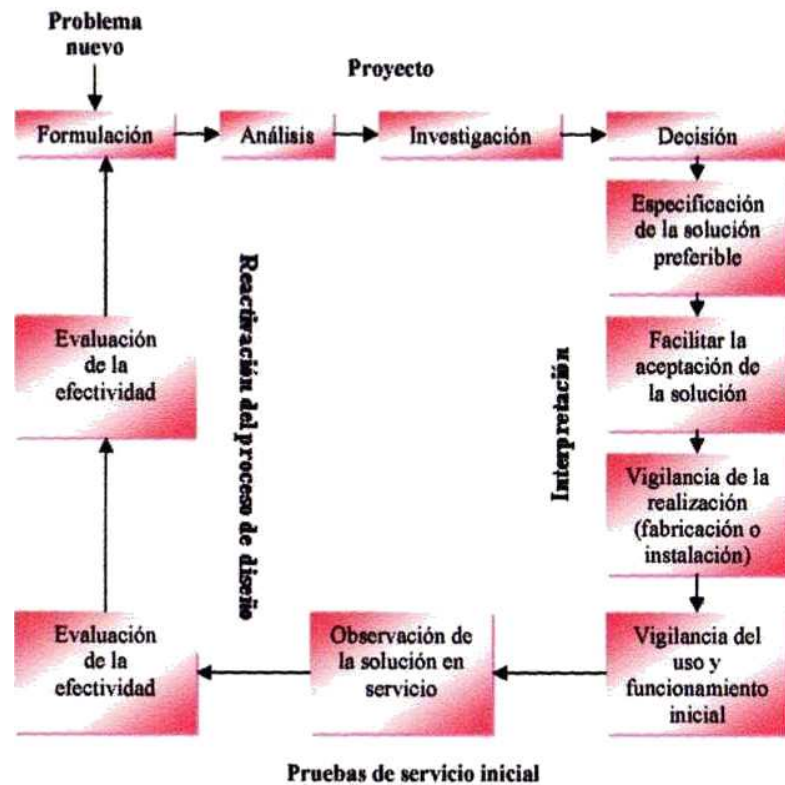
Problema nuevo

Proyecto

Formulación

Análisis

Investigación

Decisión

Especificación de la solución preferible

Facilitar la aceptación de la solución

Vigilancia de la realización (fabricación o instalación)

Vigilancia del uso y funcionamiento inicial

Observación de la solución en servicio

Evaluación de la efectividad

Evaluación de la efectividad

Reactivación del proceso de diseño

Interpretación

Pruebas de servicio inicial